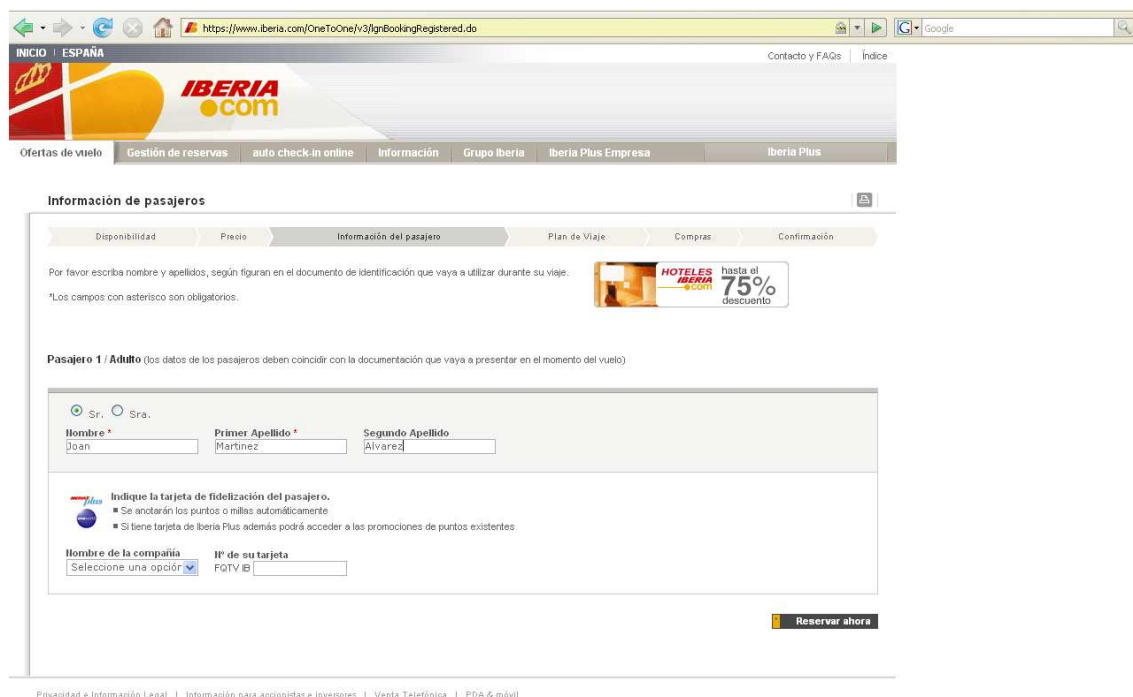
https://www.iberia.com/OneToOne/v3/IgnBookingRegistered.do

Google

INICIO | ESPAÑA

Contacto y FAQs | Índice

IBERIA .com

Ofertas de vuelo | Gestión de reservas | auto check-in online | Información | Grupo Iberia | Iberia Plus Empresa | Iberia Plus

Información de pasajeros

Disponibilidad | Precio | Información del pasajero | Plan de Viaje | Compras | Confirmación

Por favor escriba nombre y apellidos, según figuran en el documento de identificación que vaya a utilizar durante su viaje.

*Los campos con asterisco son obligatorios.

HOTELES IBERIA .com hasta el 75% descuento

Pasajero 1 / Adulto (los datos de los pasajeros deben coincidir con la documentación que vaya a presentar en el momento del vuelo)

Sr. Sra.

Nombre * Joan

Primer Apellido * Martinez

Segundo Apellido Alvarez

Indique la tarjeta de fidelización del pasajero.

Se anotarán los puntos o millas automáticamente

Si tiene tarjeta de Iberia Plus además podrá acceder a las promociones de puntos existentes

Nombre de la compañía Seleccione una opción

Nº de su tarjeta FQTV IB

Reservar ahora

Privacidad e Información Legal | Información para accionistas e inversores | Venta Telefónica | PDA & móvil